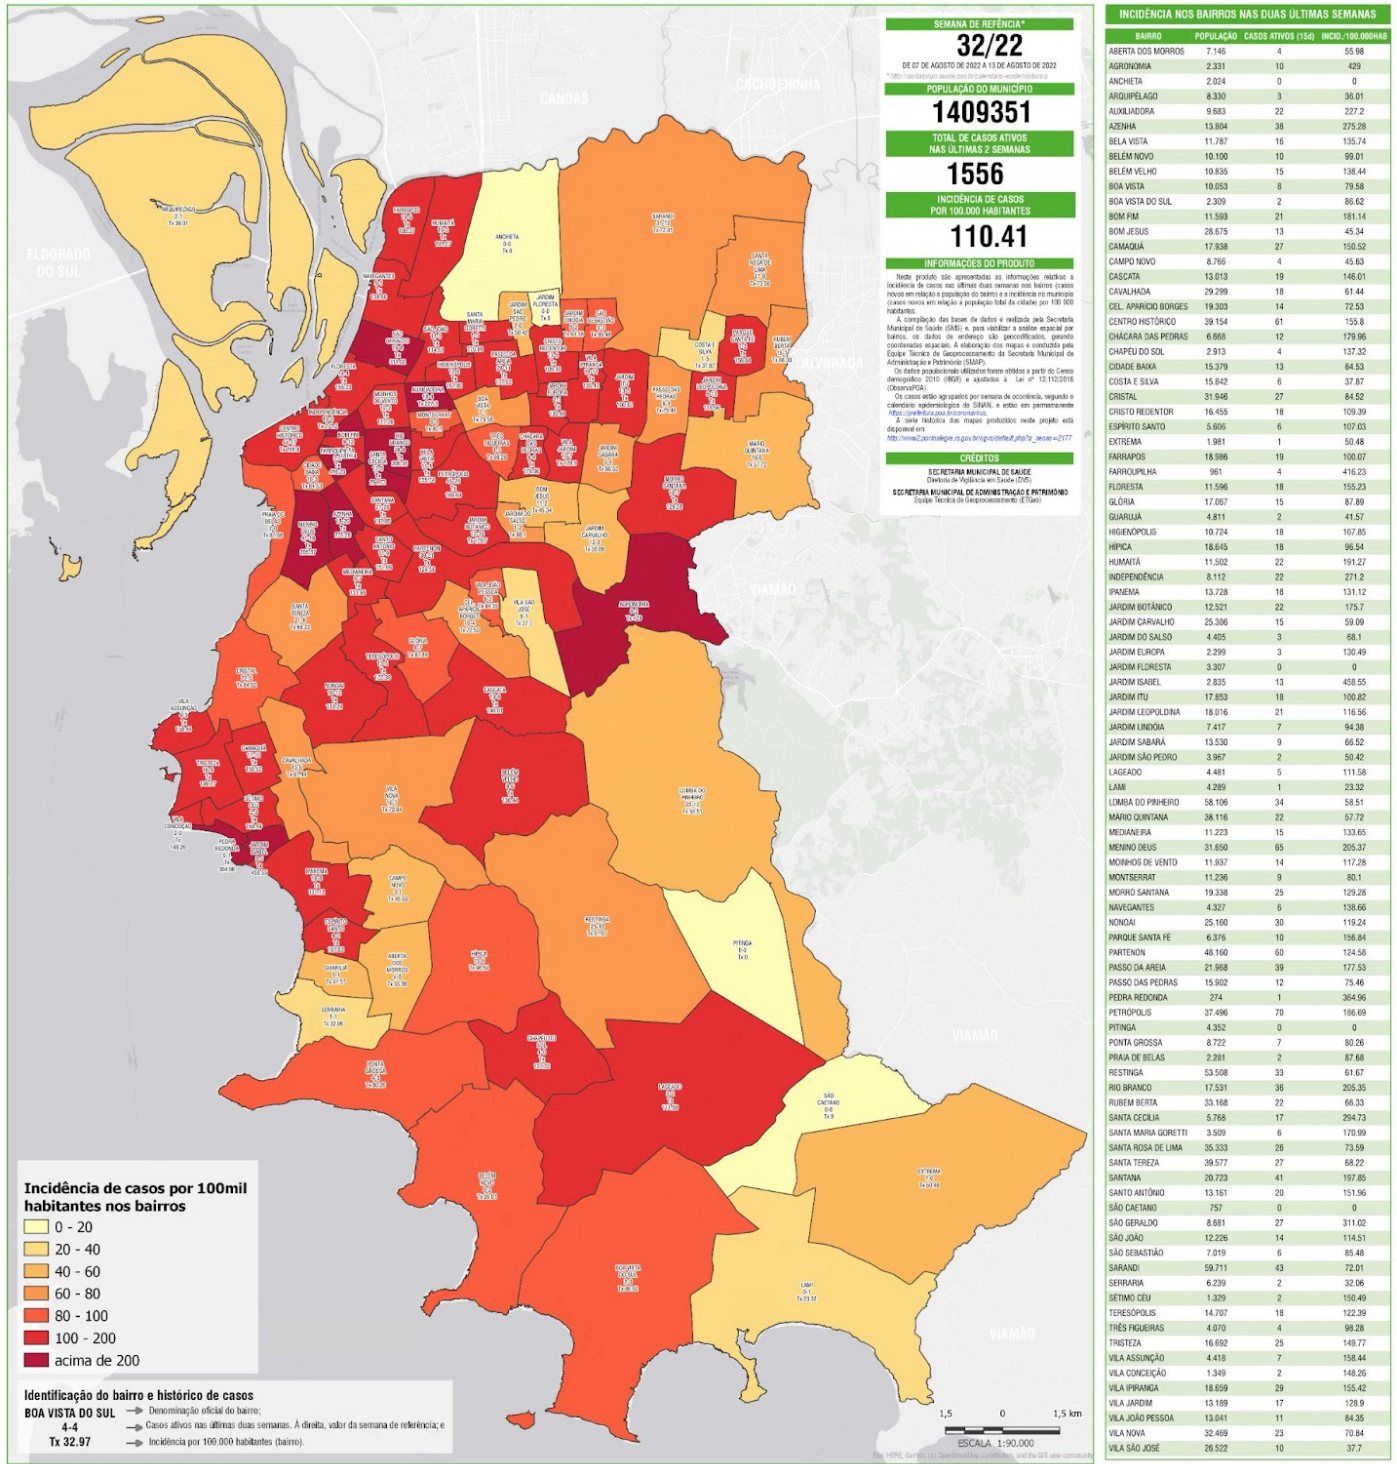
SEMANA DE REFÊNCIA*
32/22
DE 07 DE AGOSTO DE 2022 A 13 DE AGOSTO DE 2022

POPULAÇÃO DO MUNICÍPIO
1409351

TOTAL DE CASOS ATIVOS NAS ÚLTIMAS 2 SEMANAS
1556

INCIDÊNCIA DE CASOS POR 100.000 HABITANTES
110.41

INFORMAÇÕES DO PRODUTO

Neste produto são apresentadas as informações relativas à incidência de casos nas últimas duas semanas nos bairros (casos novos em relação à população do bairro) e a incidência no município (casos novos em relação à população total da cidade) por 100 000 habitantes.

A compilação das bases de dados é realizada pela Secretaria Municipal de Saúde (SMS) e, para viabilizar a análise espacial por bairros, os dados de endereço são geocodificados, gerando coordenadas espaciais. A elaboração dos mapas é conduzida pela Equipe Técnica de Geoprocessamento da Secretaria Municipal de Administração e Patrimônio (SMAP).

Os dados populacionais utilizados foram obtidos a partir do Censo demográfico 2010 (IBGE) e ajustados à Lei nº 12.112/2016 (ObservaPOA).

Os casos estão agrupados por semana de ocorrência, segundo o calendário epidemiológico do SINAN, e estão em permanente atualização.
https://prefeitura.poa.br/coronavirus

A série histórica dos mapas produzidos neste projeto está disponível em:
http://www2.portoalegre.rs.gov.br/sgvo/default.php?p_secao=2177

CRÉDITOS
SECRETARIA MUNICIPAL DE SAÚDE
Diretoria de Vigilância em Saúde (DVS)
SECRETARIA MUNICIPAL DE ADMINISTRAÇÃO E PATRIMÔNIO
Equipe Técnica de Geoprocessamento (ETGeo)

INCIDÊNCIA NOS BAIRROS NAS DUAS ÚLTIMAS SEMANAS

| BAIRRO | POPULAÇÃO | CASOS ATIVOS (15d) | INCID./100.000HAB |
|---|---|---|---|
| ABERTA DOS MORROS | 7.146 | 4 | 55.98 |
| AGRONOMIA | 2.331 | 10 | 429 |
| ANCHIETA | 2.024 | 0 | 0 |
| ARQUIPÉLAGO | 8.330 | 3 | 36.01 |
| AUXILIADORA | 9.683 | 22 | 227.2 |
| AZENHA | 13.804 | 38 | 275.28 |
| BELA VISTA | 11.787 | 16 | 135.74 |
| BELÉM NOVO | 10.100 | 10 | 99.01 |
| BELÉM VELHO | 10.835 | 15 | 138.44 |
| BOA VISTA | 10.053 | 8 | 79.58 |
| BOA VISTA DO SUL | 2.309 | 2 | 86.62 |
| BOM FIM | 11.593 | 21 | 181.14 |
| BOM JESUS | 28.675 | 13 | 45.34 |
| CAMAQUÃ | 17.938 | 27 | 150.52 |
| CAMPO NOVO | 8.766 | 4 | 45.63 |
| CASCATA | 13.013 | 19 | 146.01 |
| CAVALHADA | 29.299 | 18 | 61.44 |
| CEL. APARICIO BORGES | 19.303 | 14 | 72.53 |
| CENTRO HISTÓRICO | 39.154 | 61 | 155.8 |
| CHÁCARA DAS PEDRAS | 6.668 | 12 | 179.96 |
| CHAPÉU DO SOL | 2.913 | 4 | 137.32 |
| CIDADE BAIXA | 15.379 | 13 | 84.53 |
| COSTA E SILVA | 15.842 | 6 | 37.87 |
| CRISTAL | 31.946 | 27 | 84.52 |
| CRISTO REDENTOR | 16.455 | 18 | 109.39 |
| ESPÍRITO SANTO | 5.606 | 6 | 107.03 |
| EXTREMA | 1.981 | 1 | 50.48 |
| FARRAPOS | 18.986 | 19 | 100.07 |
| FARROUPILHA | 961 | 4 | 416.23 |
| FLORESTA | 11.596 | 18 | 155.23 |
| GLÓRIA | 17.067 | 15 | 87.89 |
| GUARUJÁ | 4.811 | 2 | 41.57 |
| HIGIENÓPOLIS | 10.724 | 18 | 167.85 |
| HÍPICA | 18.645 | 18 | 96.54 |
| HUMAITÁ | 11.502 | 22 | 191.27 |
| INDEPENDÊNCIA | 8.112 | 22 | 271.2 |
| IPANEMA | 13.728 | 18 | 131.12 |
| JARDIM BOTÂNICO | 12.521 | 22 | 175.7 |
| JARDIM CARVALHO | 25.386 | 15 | 59.09 |
| JARDIM DO SALSO | 4.405 | 3 | 68.1 |
| JARDIM EUROPA | 2.299 | 3 | 130.49 |
| JARDIM FLORESTA | 3.307 | 0 | 0 |
| JARDIM ISABEL | 2.835 | 13 | 458.55 |
| JARDIM ITU | 17.853 | 18 | 100.82 |
| JARDIM LEOPOLDINA | 18.016 | 21 | 116.56 |
| JARDIM LINDÓIA | 7.417 | 7 | 94.38 |
| JARDIM SABARÁ | 13.530 | 9 | 66.52 |
| JARDIM SÃO PEDRO | 3.967 | 2 | 50.42 |
| LAGEADO | 4.481 | 5 | 111.58 |
| LAMI | 4.289 | 1 | 23.32 |
| LOMBA DO PINHEIRO | 58.106 | 34 | 58.51 |
| MÁRIO QUINTANA | 38.116 | 22 | 57.72 |
| MEDIANEIRA | 11.223 | 15 | 133.65 |
| MENINO DEUS | 31.650 | 65 | 205.37 |
| MOINHOS DE VENTO | 11.937 | 14 | 117.28 |
| MONTSERRAT | 11.236 | 9 | 80.1 |
| MORRO SANTANA | 19.338 | 25 | 129.28 |
| NAVEGANTES | 4.327 | 6 | 138.66 |
| NONOAI | 25.160 | 30 | 119.24 |
| PARQUE SANTA FÉ | 6.376 | 10 | 156.84 |
| PARTENON | 48.160 | 60 | 124.58 |
| PASSO DA AREIA | 21.968 | 39 | 177.53 |
| PASSO DAS PEDRAS | 15.902 | 12 | 75.46 |
| PEDRA REDONDA | 274 | 1 | 364.96 |
| PETRÓPOLIS | 37.496 | 70 | 186.69 |
| PITINGA | 4.352 | 0 | 0 |
| PONTA GROSSA | 8.722 | 7 | 80.26 |
| PRAIA DE BELAS | 2.281 | 2 | 87.68 |
| RESTINGA | 53.508 | 33 | 61.67 |
| RIO BRANCO | 17.531 | 36 | 205.35 |
| RUBEM BERTA | 33.168 | 22 | 66.33 |
| SANTA CECÍLIA | 5.768 | 17 | 294.73 |
| SANTA MARIA GORETTI | 3.509 | 6 | 170.99 |
| SANTA ROSA DE LIMA | 35.333 | 26 | 73.59 |
| SANTA TEREZA | 39.577 | 27 | 68.22 |
| SANTANA | 20.723 | 41 | 197.85 |
| SANTO ANTÔNIO | 13.161 | 20 | 151.96 |
| SÃO CAETANO | 757 | 0 | 0 |
| SÃO GERALDO | 8.681 | 27 | 311.02 |
| SÃO JOÃO | 12.226 | 14 | 114.51 |
| SÃO SEBASTIÃO | 7.019 | 6 | 85.48 |
| SARANDI | 59.711 | 43 | 72.01 |
| SERRARIA | 6.239 | 2 | 32.06 |
| SÉTIMO CÉU | 1.329 | 2 | 150.49 |
| TERESÓPOLIS | 14.707 | 18 | 122.39 |
| TRÊS FIGUEIRAS | 4.070 | 4 | 98.28 |
| TRISTEZA | 16.692 | 25 | 149.77 |
| VILA ASSUNÇÃO | 4.418 | 7 | 158.44 |
| VILA CONCEIÇÃO | 1.349 | 2 | 148.26 |
| VILA IPIRANGA | 18.659 | 29 | 155.42 |
| VILA JARDIM | 13.189 | 17 | 128.9 |
| VILA JOÃO PESSOA | 13.041 | 11 | 84.35 |
| VILA NOVA | 32.469 | 23 | 70.84 |
| VILA SÃO JOSÉ | 26.522 | 10 | 37.7 |

CANOAS
CACHOEIRINHA
ELDORADO DO SUL
ALVORADA
VIAMÃO
VIAMÃO
VIAMÃO

Incidência de casos por 100mil habitantes nos bairros
0 - 20
20 - 40
40 - 60
60 - 80
80 - 100
100 - 200
acima de 200

Identificação do bairro e histórico de casos
BOA VISTA DO SUL
4-4
Tx 32.97
Denominação oficial do bairro;
Casos ativos nas últimas duas semanas. À direita, valor da semana de referência; e
Incidência por 100.000 habitantes (bairro).

1,5 0 1,5 km
ESCALA 1:90.000